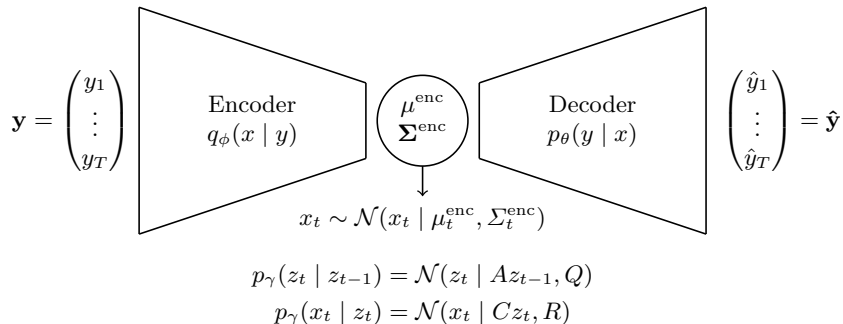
$\mathbf{y} = \begin{pmatrix} y_1 \\ \vdots \\ y_T \end{pmatrix}$

Encoder
$q_\phi(x \mid y)$

$\mu^{\text{enc}}$
$\mathbf{\Sigma}^{\text{enc}}$

Decoder
$p_\theta(y \mid x)$

$\begin{pmatrix} \hat{y}_1 \\ \vdots \\ \hat{y}_T \end{pmatrix} = \hat{\mathbf{y}}$

$x_t \sim \mathcal{N}(x_t \mid \mu_t^{\text{enc}}, \Sigma_t^{\text{enc}})$

$p_\gamma(z_t \mid z_{t-1}) = \mathcal{N}(z_t \mid Az_{t-1}, Q)$
$p_\gamma(x_t \mid z_t) = \mathcal{N}(x_t \mid Cz_t, R)$